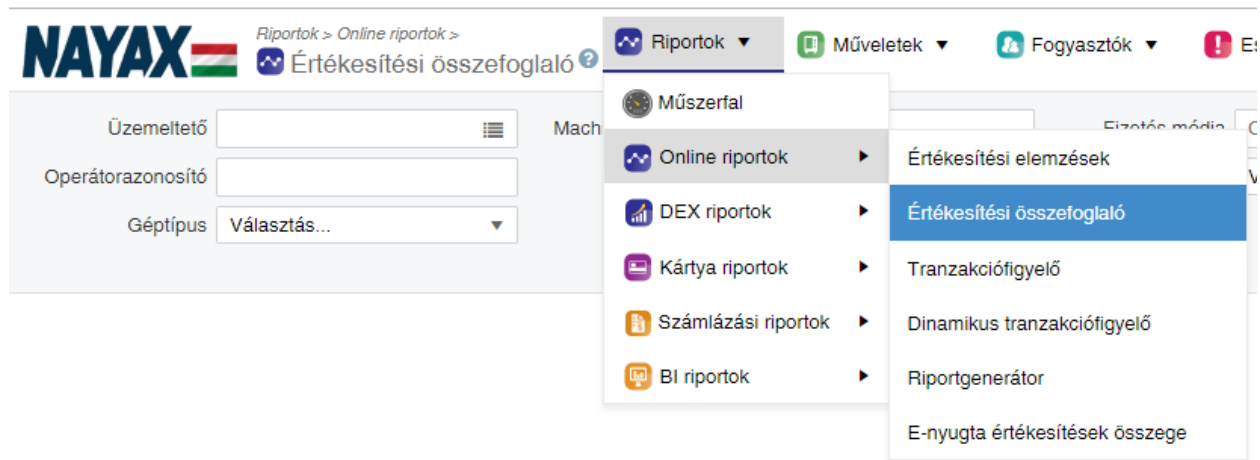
NAYAX

Riportok > Online riportok >

Értékesítési összefoglaló

Riportok ▼

Műveletek ▼

Fogyasztók ▼

Es

Üzemeltető

Operátorazonosító

Géptípus

Választás...

Mach

Fizetés módja

Műszerfal

Online riportok

DEX riportok

Kártya riportok

Számlázási riportok

BI riportok

Értékesítési elemzések

Értékesítési összefoglaló

Tranzakciófigyelő

Dinamikus tranzakciófigyelő

Riportgenerátor

E-nyugta értékesítések összege